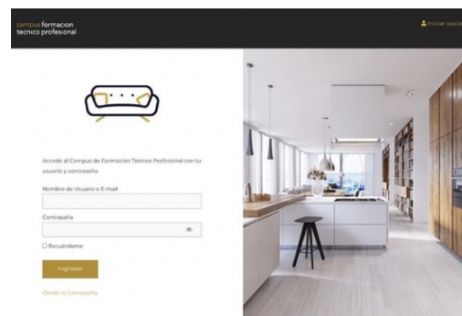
campus formacion
tecnico profesional

Iniciar sesión

Accede al Campus de Formación Técnico Profesional con tu usuario y contraseña.

Nombre de Usuario o E-mail

Contraseña

Recuérdame

Ingresar

Olvidé la Contraseña